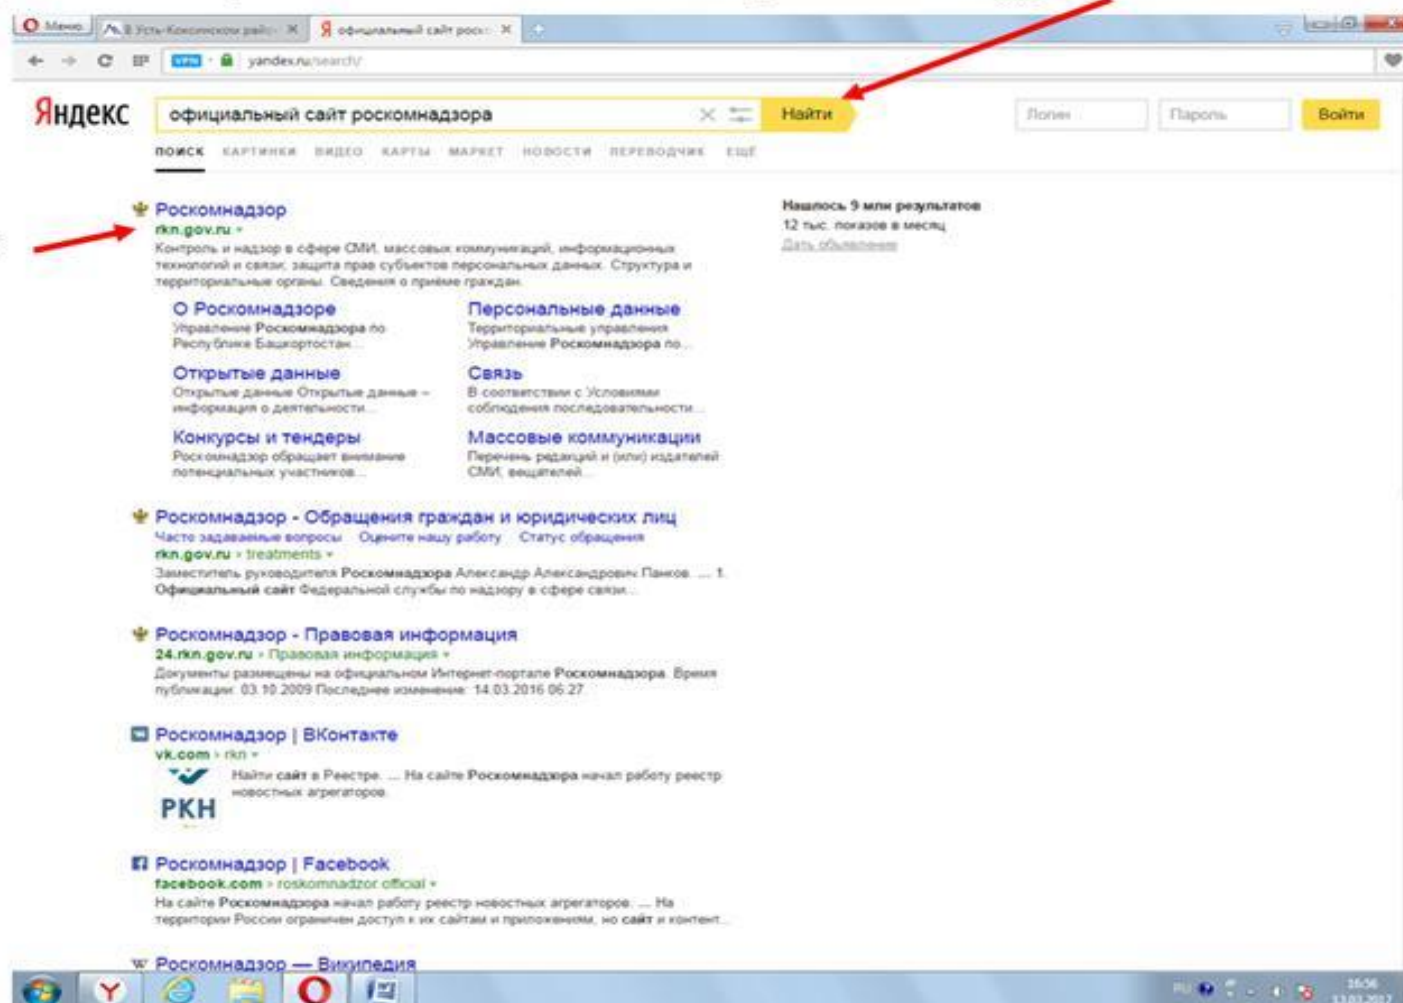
Меню | В Усть-Коксинском райо... × | официальный сайт роско... ×

VPN · yandex.ru/search/

Яндекс

официальный сайт роскомнадзора

Найти

Логин | Пароль | Войти

ПОИСК КАРТИНКИ ВИДЕО КАРТЫ МАРКЕТ НОВОСТИ ПЕРЕВОДЧИК ЕЩЁ

Нашлось 9 млн результатов
12 тыс. показов в месяц
Дать объявление

Роскомнадзор
rkn.gov.ru
Контроль и надзор в сфере СМИ, массовых коммуникаций, информационных технологий и связи; защита прав субъектов персональных данных. Структура и территориальные органы. Сведения о приёме граждан.

О Роскомнадзоре
Управление Роскомнадзора по Республике Башкортостан...

Персональные данные
Территориальные управления Управление Роскомнадзора по...

Открытые данные
Открытые данные Открытые данные – информация о деятельности...

Связь
В соответствии с Условиями соблюдения последовательности...

Конкурсы и тендеры
Роскомнадзор обращает внимание потенциальных участников...

Массовые коммуникации
Перечень редакций и (или) издателей СМИ, вещателей...

Роскомнадзор - Обращения граждан и юридических лиц
Часто задаваемые вопросы   Оцените нашу работу   Статус обращения
rkn.gov.ru › treatments
Заместитель руководителя Роскомнадзора Александр Александрович Панков. ... 1. Официальный сайт Федеральной службы по надзору в сфере связи...

Роскомнадзор - Правовая информация
24.rkn.gov.ru › Правовая информация
Документы размещены на официальном Интернет-портале Роскомнадзора. Время публикации: 03.10.2009 Последнее изменение: 14.03.2016 06:27

Роскомнадзор | ВКонтакте
vk.com › rkn
РКН
Найти сайт в Реестре. ... На сайте Роскомнадзора начал работу реестр новостных агрегаторов.

Роскомнадзор | Facebook
facebook.com › roskomnadzor official
На сайте Роскомнадзора начал работу реестр новостных агрегаторов. ... На территории России ограничен доступ к их сайтам и приложениям, но сайт и контент...

Роскомнадзор — Википедия